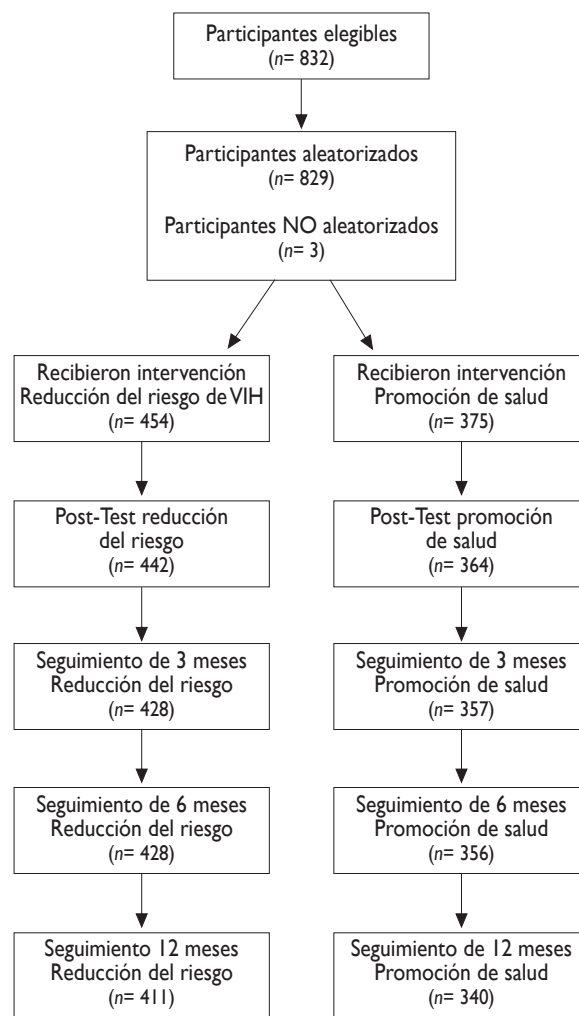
Participantes elegibles
($n$= 832)

Participantes aleatorizados
($n$= 829)

Participantes NO aleatorizados
($n$= 3)

Recibieron intervención
Reducción del riesgo de VIH
($n$= 454)

Recibieron intervención
Promoción de salud
($n$= 375)

Post-Test reducción del riesgo
($n$= 442)

Post-Test promoción de salud
($n$= 364)

Seguimiento de 3 meses
Reducción del riesgo
($n$= 428)

Seguimiento de 3 meses
Promoción de salud
($n$= 357)

Seguimiento de 6 meses
Reducción del riesgo
($n$= 428)

Seguimiento de 6 meses
Promoción de salud
($n$= 356)

Seguimiento 12 meses
Reducción del riesgo
($n$= 411)

Seguimiento de 12 meses
Promoción de salud
($n$= 340)